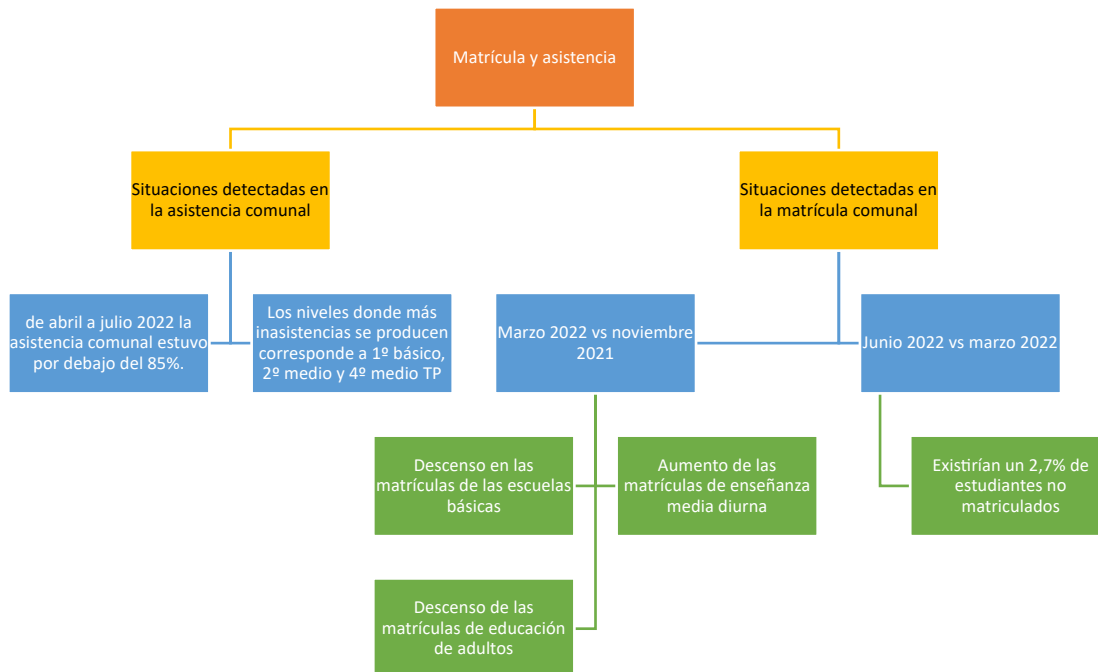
Matrícula y asistencia

Situaciones detectadas en la asistencia comunal

Situaciones detectadas en la matrícula comunal

de abril a julio 2022 la asistencia comunal estuvo por debajo del 85%.

Los niveles donde más inasistencias se producen corresponde a 1º básico, 2º medio y 4º medio TP

Marzo 2022 vs noviembre 2021

Junio 2022 vs marzo 2022

Descenso en las matrículas de las escuelas básicas

Aumento de las matrículas de enseñanza media diurna

Existirían un 2,7% de estudiantes no matriculados

Descenso de las matrículas de educación de adultos